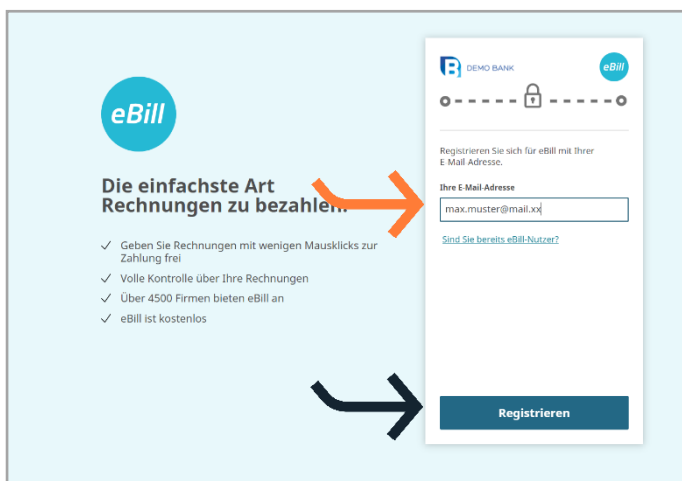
eBill

Die einfachste Art Rechnungen zu bezahlen.

✓ Geben Sie Rechnungen mit wenigen Mausklicks zur Zahlung frei
✓ Volle Kontrolle über Ihre Rechnungen
✓ Über 4500 Firmen bieten eBill an
✓ eBill ist kostenlos

DEMO BANK

eBill

Registrieren Sie sich für eBill mit Ihrer E-Mail Adresse.

Ihre E-Mail-Adresse

max.muster@mail.xx

Sind Sie bereits eBill-Nutzer?

Registrieren